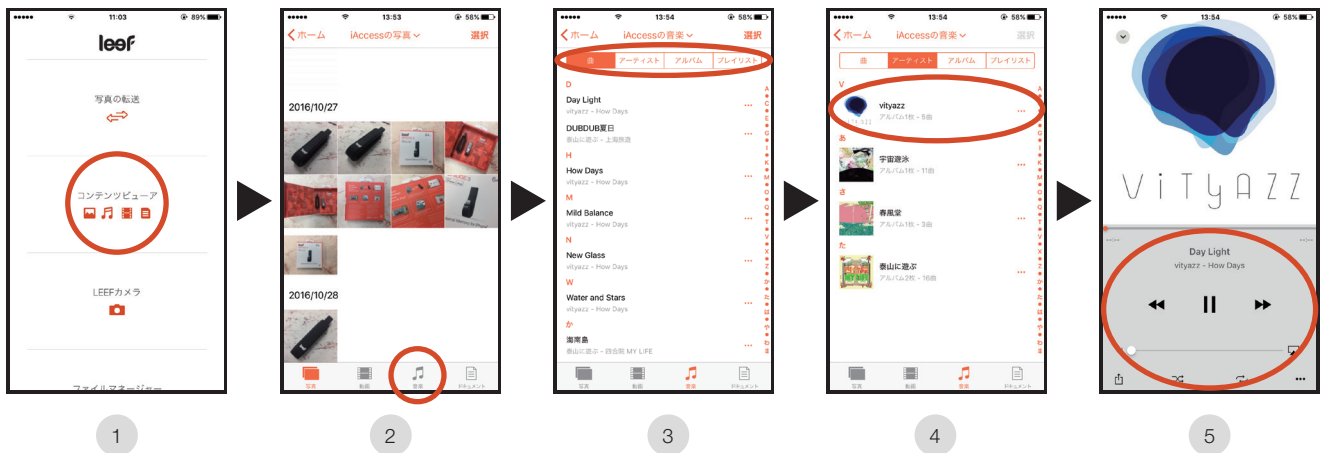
11:03 89%

leef

写真の転送

コンテンツビューア

LEEFカメラ

ファイルマネージャー

1

13:53 58%

ホーム iAccessの写真 選択

2016/10/27

2016/10/28

写真 動画 音楽 ドキュメント

2

13:54 58%

ホーム iAccessの音楽 選択

曲 アーティスト アルバム プレイリスト

D

Day Light
vityazz – How Days

DUBDUB夏日
春山に遊ぶ – 上海旅游

H

How Days
vityazz – How Days

M

Mild Balance
vityazz – How Days

N

New Glass
vityazz – How Days

W

Water and Stars
vityazz – How Days

か

湖南島
春山に遊ぶ – 四合院 MY LIFE

写真 動画 音楽 ドキュメント

3

13:54 58%

ホーム iAccessの音楽 選択

曲 アーティスト アルバム プレイリスト

V

vityazz
アルバム1枚 – 5曲

あ

宇宙遊泳
アルバム1枚 – 11曲

さ

春風堂
アルバム1枚 – 3曲

た

春山に遊ぶ
アルバム2枚 – 16曲

写真 動画 音楽 ドキュメント

4

13:54 58%

ViTYAZZ

Day Light
vityazz – How Days

5